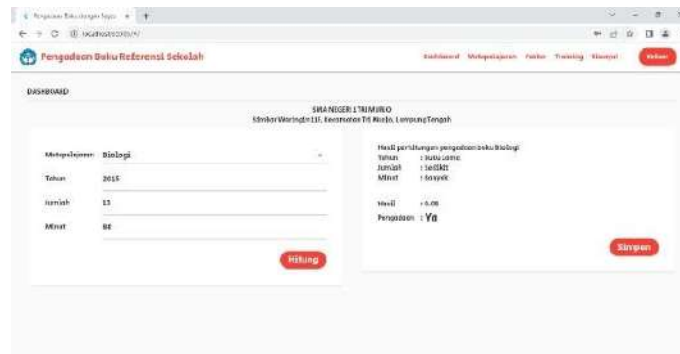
Pengadaan Buku dengan fuzzy ×

localhost:8080/

Pengadaan Buku Referensi Sekolah

Dashboard Matapelajaran Faktor Training Riwayat Keluar

DASHBOARD

SMA NEGERI 1 TRIMURJO
Sumber Waringin 111, Kecamatan Tri Murjo, Lampung Tengah

Matapelajaran Biologi

Tahun 2015

Jumlah 15

Minat 88

Hitung

Hasil perhitungan pengadaan buku Biologi
Tahun : Buku Lama
Jumlah : Sedikit
Minat : Banyak

Hasil : 0.08
Pengadaan : Ya

Simpan